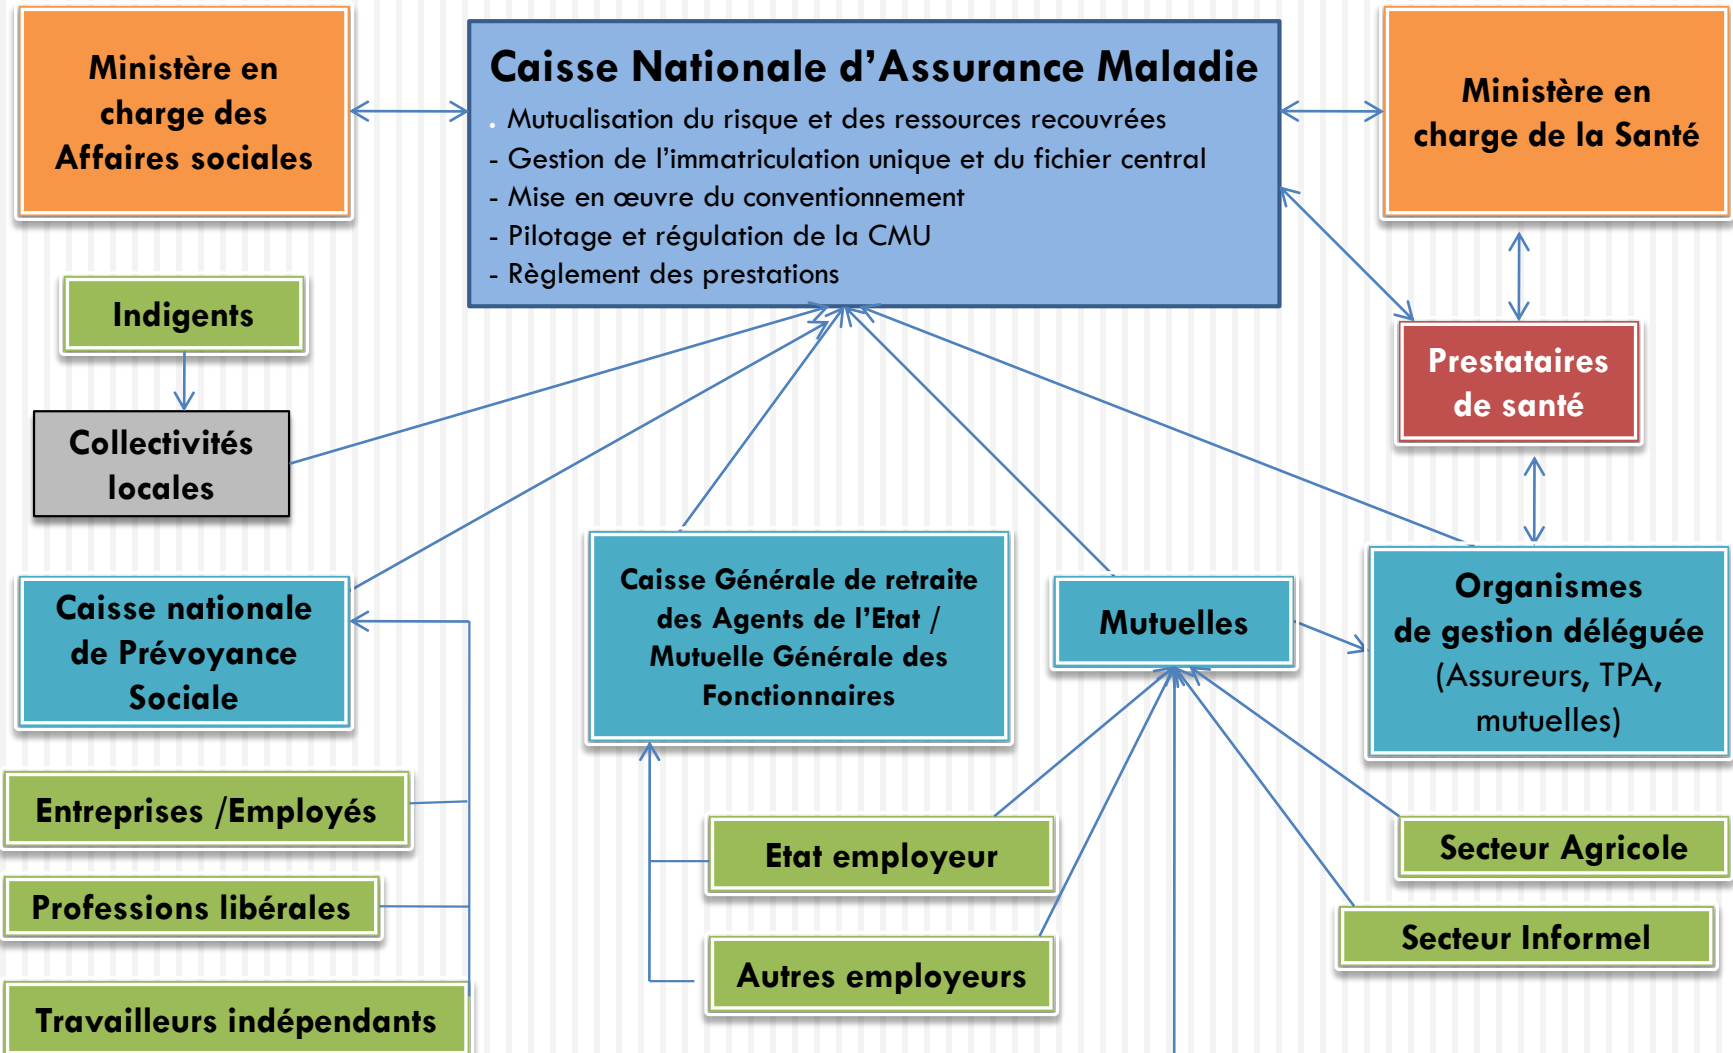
Ministère en charge des Affaires sociales

Caisse Nationale d'Assurance Maladie
. Mutualisation du risque et des ressources recouvrées
- Gestion de l'immatriculation unique et du fichier central
- Mise en œuvre du conventionnement
- Pilotage et régulation de la CMU
- Règlement des prestations

Ministère en charge de la Santé

Indigents

Collectivités locales

Prestataires de santé

Caisse nationale de Prévoyance Sociale

Caisse Générale de retraite des Agents de l'Etat / Mutuelle Générale des Fonctionnaires

Mutuelles

Organismes de gestion déléguée (Assureurs, TPA, mutuelles)

Entreprises /Employés

Professions libérales

Travailleurs indépendants

Etat employeur

Autres employeurs

Secteur Agricole

Secteur Informel